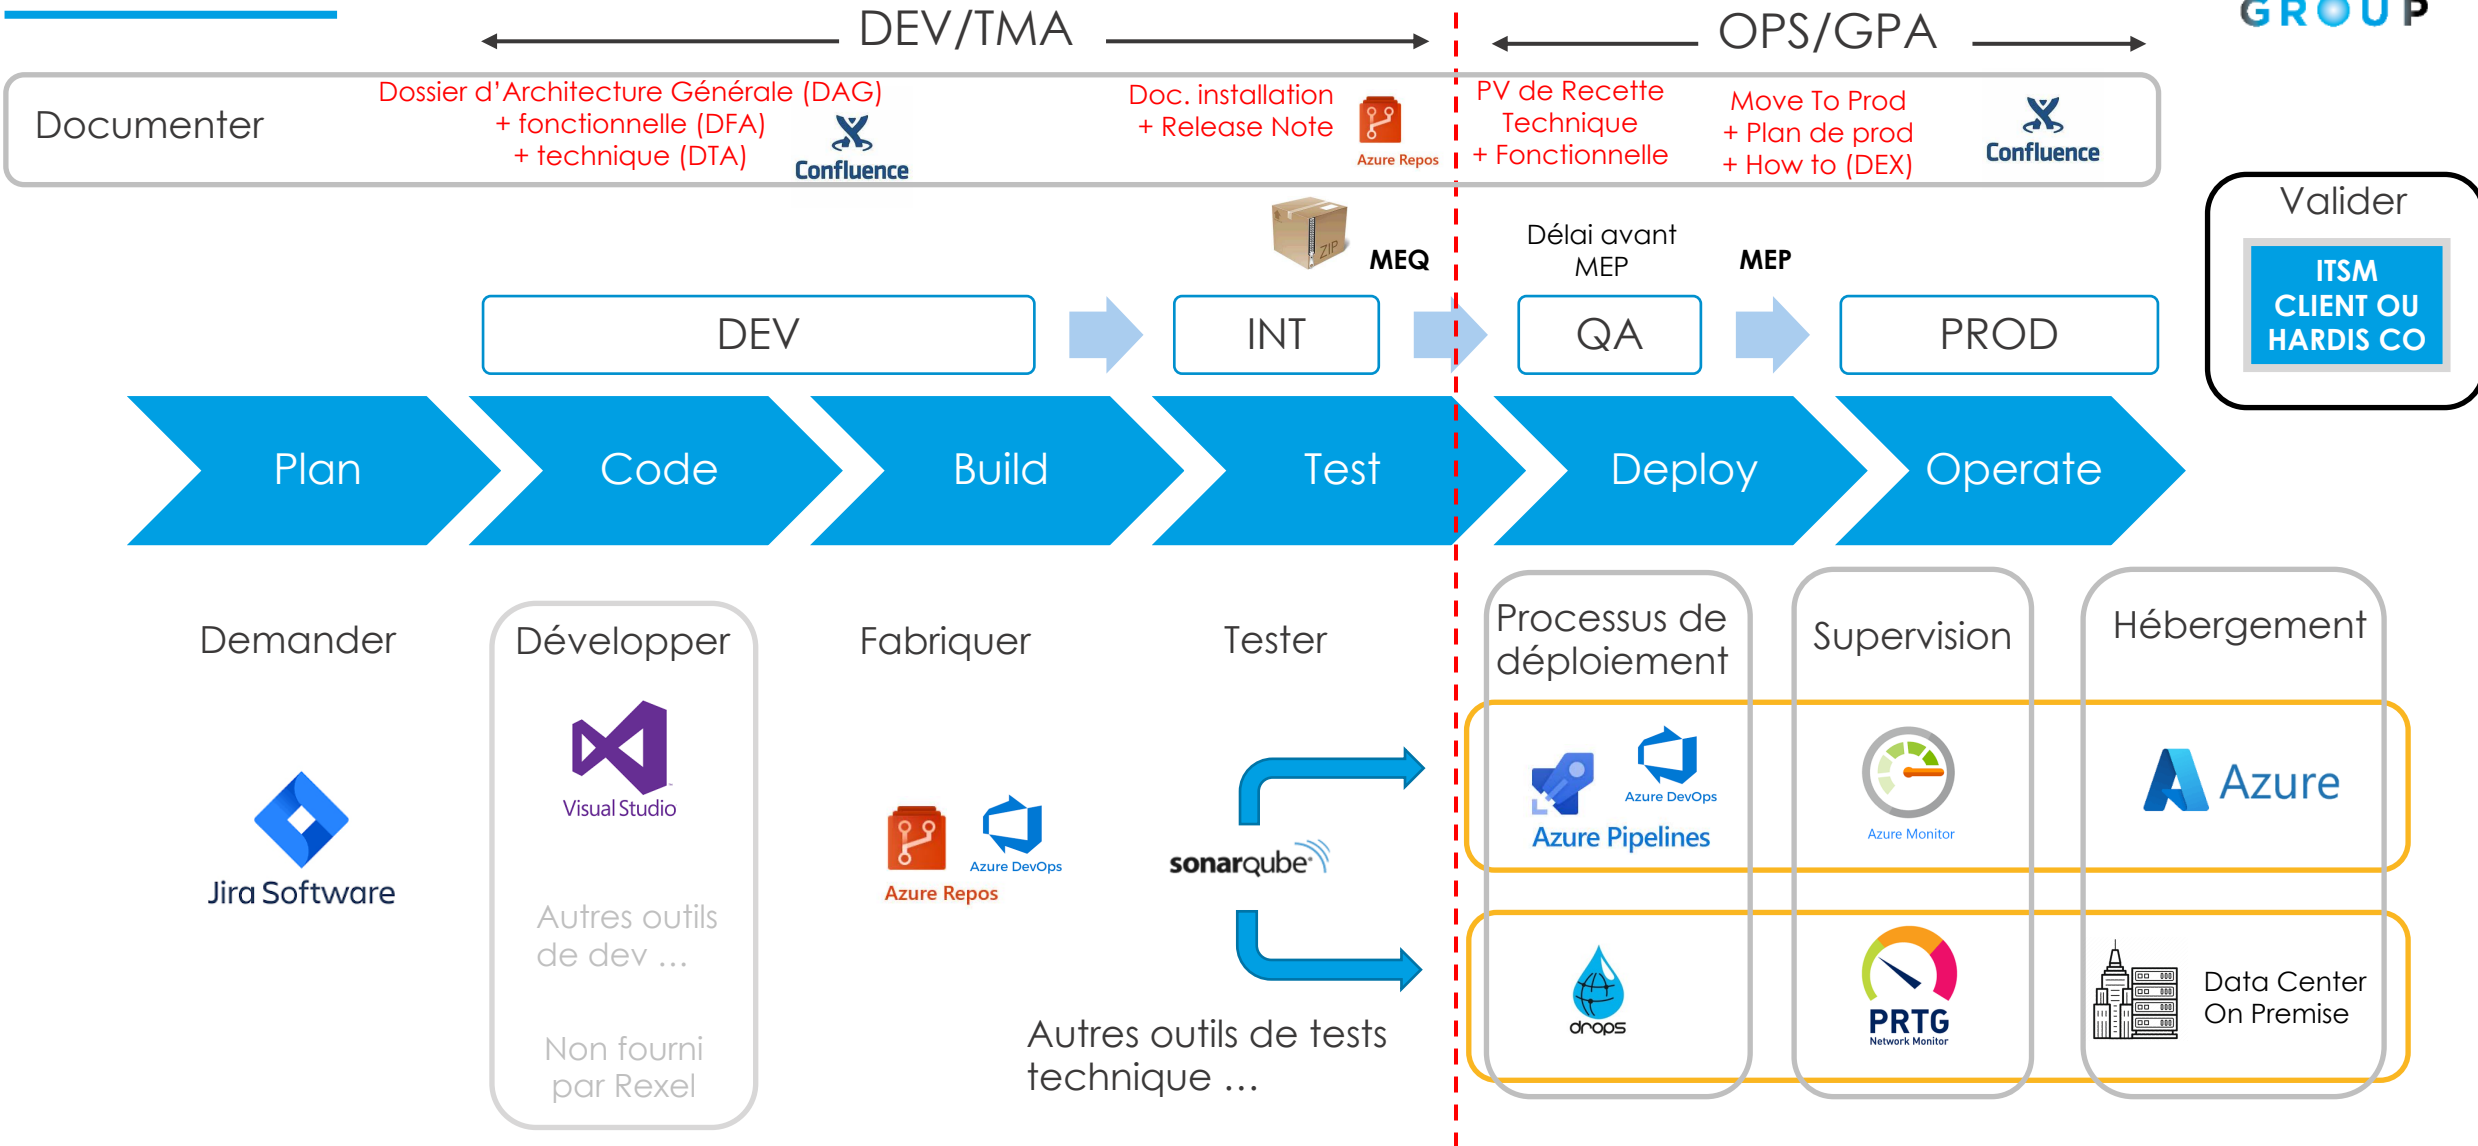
DEV/TMA

OPS/GPA

GROUP

Documenter

Dossier d'Architecture Générale (DAG) + fonctionnelle (DFA) + technique (DTA)

Confluence

Doc. installation + Release Note

Azure Repos

PV de Recette Technique + Fonctionnelle

Move To Prod + Plan de prod + How to (DEX)

Confluence

Valider

ITSM CLIENT OU HARDIS CO

MEQ

Délai avant MEP

MEP

DEV

INT

QA

PROD

Plan

Code

Build

Test

Deploy

Operate

Demander

Développer

Fabriquer

Tester

Processus de déploiement

Supervision

Hébergement

Visual Studio

Jira Software

Azure Repos

Azure DevOps

sonarqube

Azure DevOps

Azure Pipelines

Azure Monitor

Azure

Autres outils de dev ...

Non fourni par Rexel

Autres outils de tests technique ...

drops

PRTG Network Monitor

Data Center On Premise